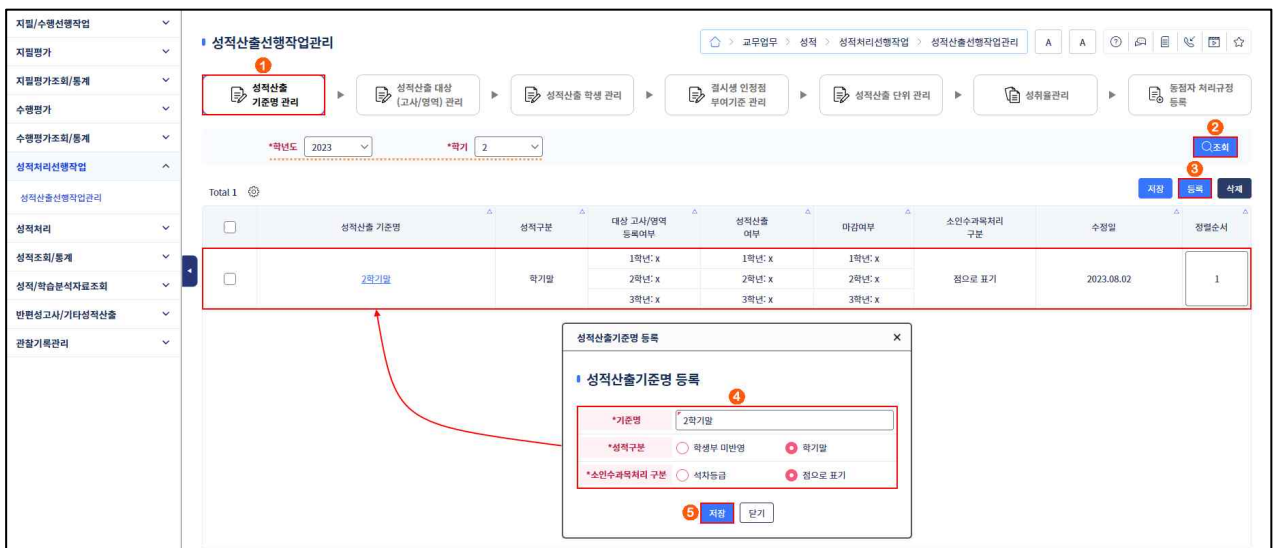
지필/수행선행작업
지필평가
지필평가조회/통계
수행평가
수행평가조회/통계
성적처리선행작업
성적산출선행작업관리
성적처리
성적조회/통계
성적/학습분석자료조회
반편성고사/기타성적산출
관찰기록관리

성적산출선행작업관리

교무업무 > 성적 > 성적처리선행작업 > 성적산출선행작업관리

A A

1
성적산출 기준명 관리 ▶ 성적산출 대상 (고사/영역) 관리 ▶ 성적산출 학생 관리 ▶ 결시생 인정점 부여기준 관리 ▶ 성적산출 단위 관리 ▶ 성취율관리 ▶ 동점자 처리규정 등록

*학년도 2023 *학기 2

2
조회

Total 1

3
저장 등록 삭제

| | 성적산출 기준명 | 성적구분 | 대상 고사/영역 등록여부 | 성적산출 여부 | 마감여부 | 소인수과목처리 구분 | 수정일 | 정렬순서 |
|---|---|---|---|---|---|---|---|---|
| | 2학기말 | 학기말 | 1학년: x<br>2학년: x<br>3학년: x | 1학년: x<br>2학년: x<br>3학년: x | 1학년: x<br>2학년: x<br>3학년: x | 점으로 표기 | 2023.08.02 | 1 |

성적산출기준명 등록 ×

성적산출기준명 등록

4

| *기준명 | 2학기말 |
|---|---|
| *성적구분 | 학생부 미반영 / 학기말 |
| *소인수과목처리 구분 | 석차등급 / 점으로 표기 |

5 저장 닫기